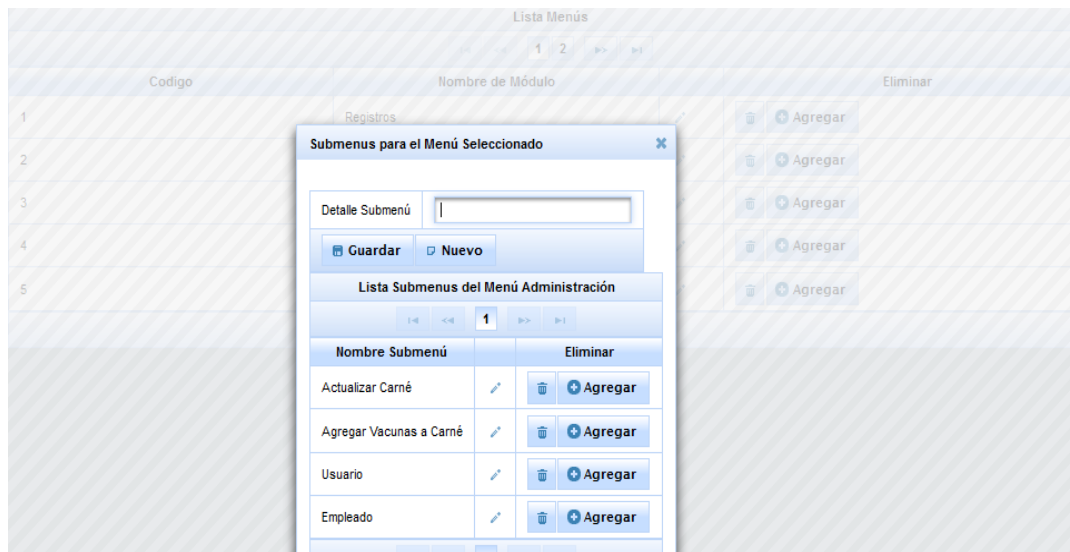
Lista Menús

1 2

| Codigo | Nombre de Módulo | Eliminar |
|---|---|---|
| 1 | Registros | Agregar |
| 2 | | Agregar |
| 3 | | Agregar |
| 4 | | Agregar |
| 5 | | Agregar |

Submenus para el Menú Seleccionado

Detalle Submenú

Guardar Nuevo

Lista Submenus del Menú Administración

1

| Nombre Submenú | | Eliminar |
|---|---|---|
| Actualizar Carné | | Agregar |
| Agregar Vacunas a Carné | | Agregar |
| Usuario | | Agregar |
| Empleado | | Agregar |